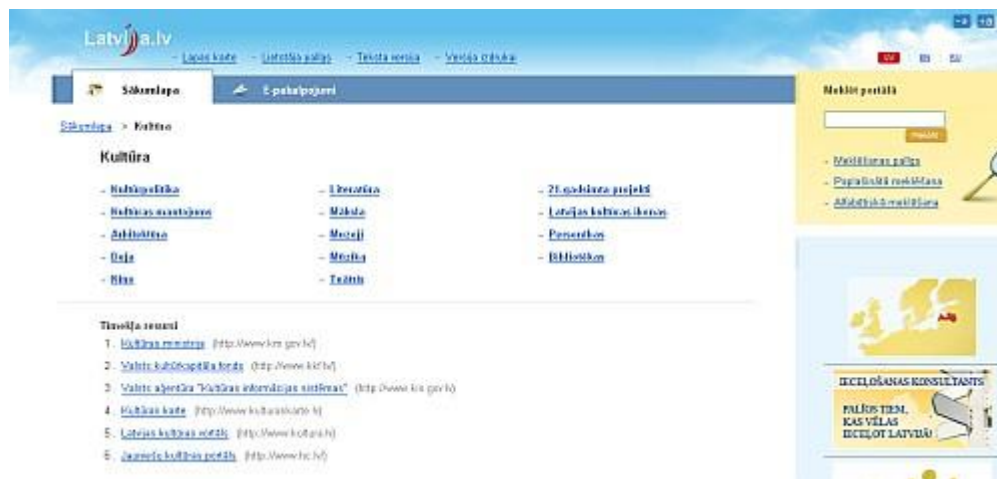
Latvija.lv

- Lapas karte - Lietotāja palīgs - Teksta versija - Versija drukai

LV EN RU

Sākumlapa E-pakalpojumi

Meklēt portālā

Meklēt

- Meklēšanas palīgs
- Paplašinātā meklēšana
- Alfabētiskā meklēšana

Sākumlapa > Kultūra

Kultūra

- Kultūrpolitika
- Kultūras mantojums
- Arhitektūra
- Deja
- Kino

- Literatūra
- Māksla
- Muzeji
- Mūzika
- Teātris

- 21.gadsimta projekti
- Latvijas kultūras ikonas
- Personības
- Bibliotēkas

Tīmekļa resursi

1. Kultūras ministrija (http://www.km.gov.lv/)
2. Valsts kultūrkapitāla fonds (http://www.kkf.lv/)
3. Valsts aģentūra "Kultūras informācijas sistēmas" (http://www.kis.gov.lv)
4. Kultūras karte (http://www.kulturaskarte.lv)
5. Latvijas kultūras portāls (http://www.kultura.lv)
6. Jauniešu kultūras portāls (http://www.hc.lv/)

IECEĻOŠANAS KONSULTANTS
PALĪDZ TIEM, KAS VĒLAS IECEĻOT LATVIJĀ!